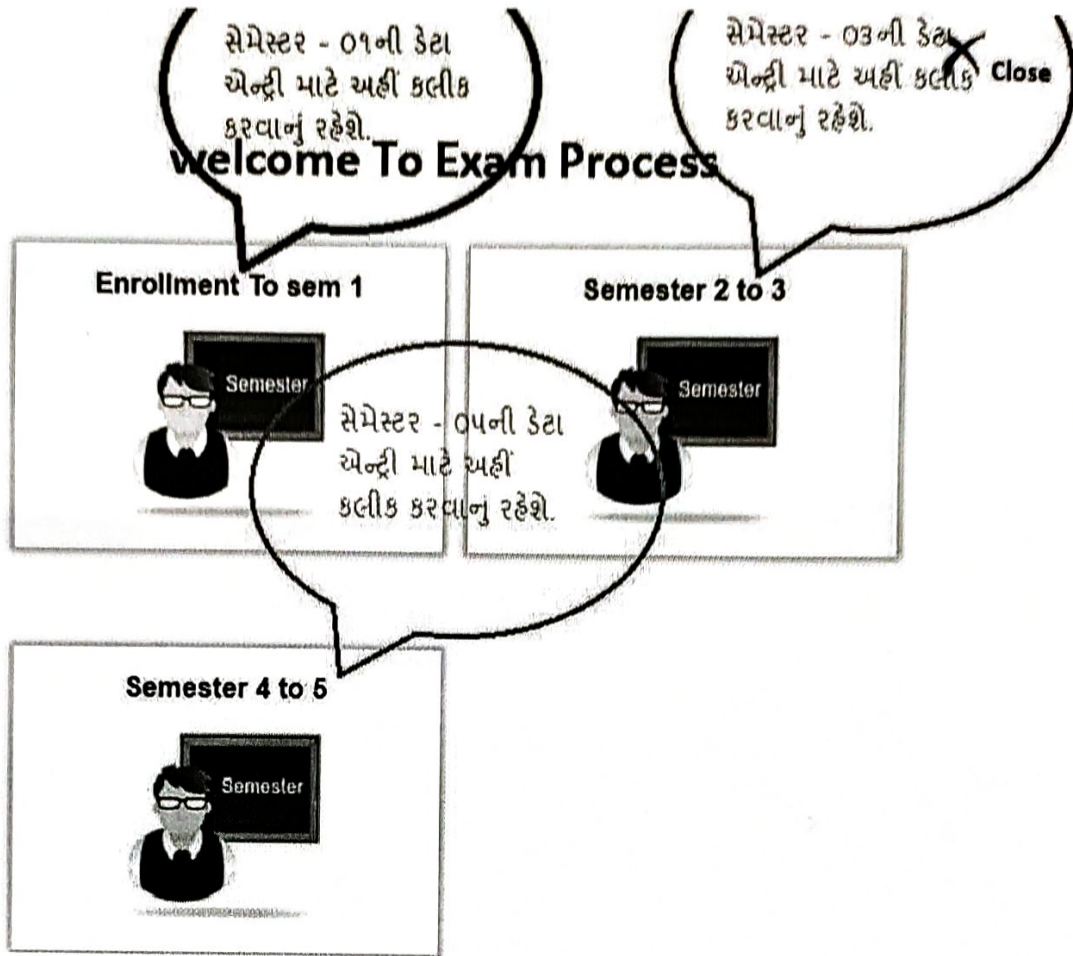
સેમેસ્ટર - ૦૧ની ડેટા એન્ટ્રી માટે અહીં ક્લીક કરવાનું રહેશે.

સેમેસ્ટર - ૦૩ની ડેટા એન્ટ્રી માટે અહીં ક્લીક કરવાનું રહેશે.

Close

welcome To Exam Process

Enrollment To sem 1

Semester

Semester 2 to 3

Semester

સેમેસ્ટર - ૦૫ની ડેટા એન્ટ્રી માટે અહીં ક્લીક કરવાનું રહેશે.

Semester 4 to 5

Semester